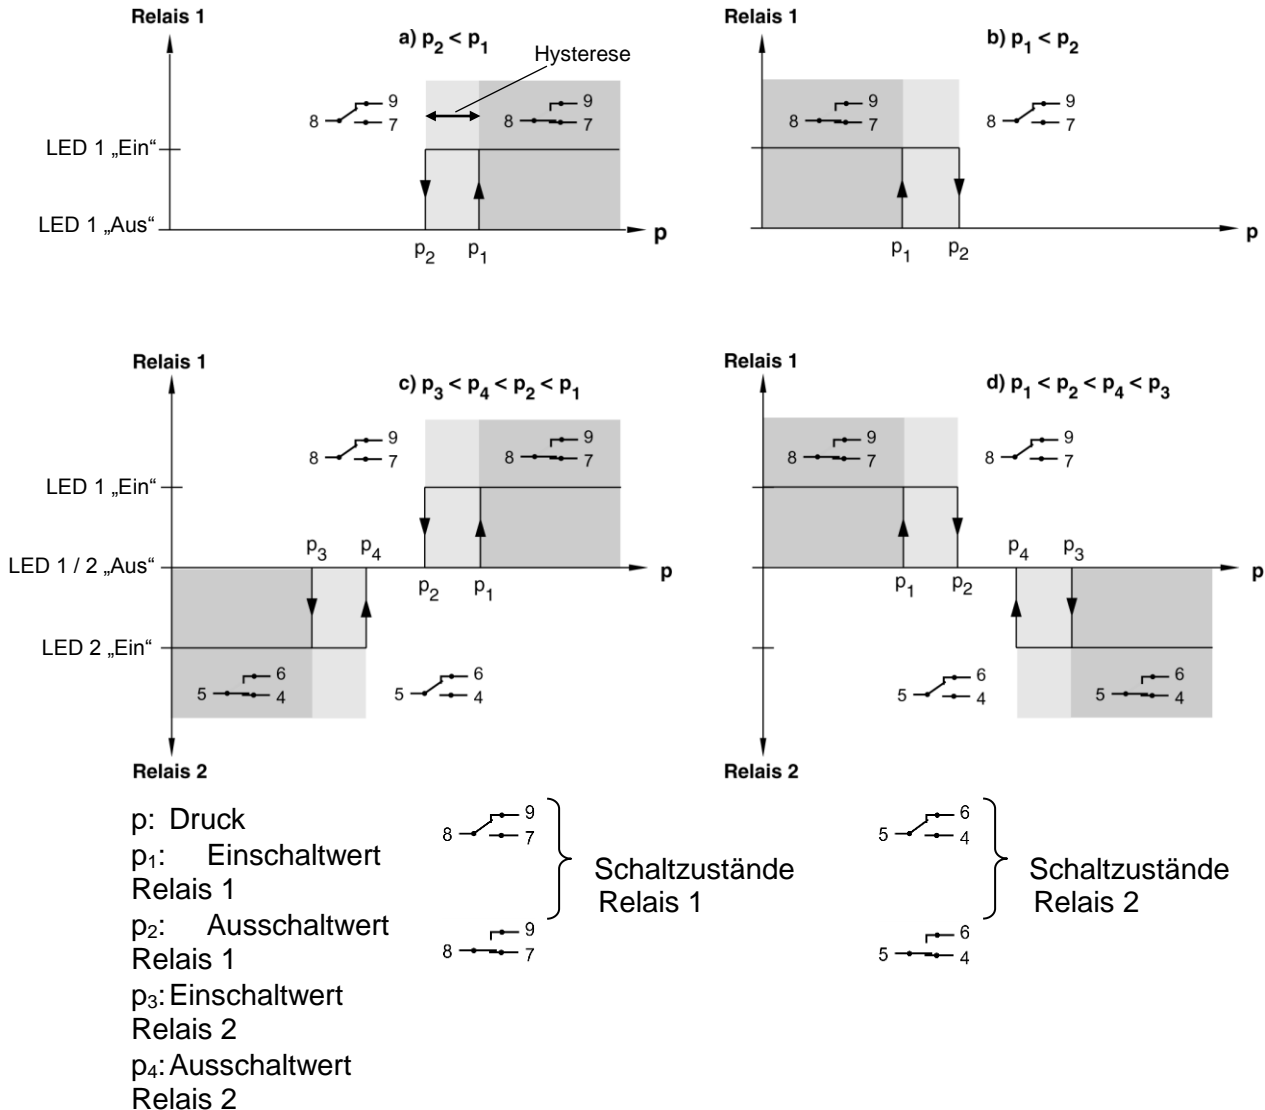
Relais 1

a) $p_2 < p_1$

Hysterese

8 9 7

8 9 7

LED 1 „Ein“

LED 1 „Aus“

$p_2$ $p_1$ p

Relais 1

b) $p_1 < p_2$

8 9 7

8 9 7

$p_1$ $p_2$ p

Relais 1

c) $p_3 < p_4 < p_2 < p_1$

8 9 7

8 9 7

LED 1 „Ein“

$p_3$ $p_4$

LED 1 / 2 „Aus“

$p_2$ $p_1$ p

LED 2 „Ein“

5 6 4

5 6 4

Relais 2

Relais 1

d) $p_1 < p_2 < p_4 < p_3$

8 9 7

8 9 7

$p_4$ $p_3$

$p_1$ $p_2$ p

5 6 4

5 6 4

Relais 2

p: Druck
$p_1$: Einschaltwert Relais 1
$p_2$: Ausschaltwert Relais 1
$p_3$: Einschaltwert Relais 2
$p_4$: Ausschaltwert Relais 2

8 9 7

8 9 7

Schaltzustände Relais 1

5 6 4

5 6 4

Schaltzustände Relais 2